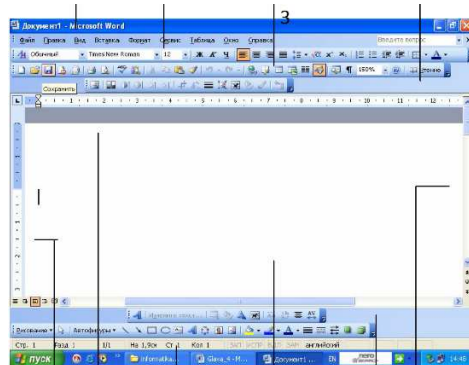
Документ1 - Microsoft Word

Файл Правка Вид Вставка Формат Сервис Таблица Окно Справка

Введите вопрос

Обычный Times New Roman 12

3

150%

Чтение

Сохранить

Изменить текст

Рисование Автофигуры

Стр. 1 Разд 1 1/1 На 1,9см Ст 1 Кол 1 ЗАП ИСПР ВДЛ ЗАМ английский

пуск Informatika... Glava_4 - M... Документ1 ... EN 14:46